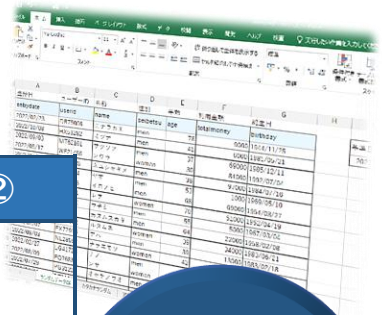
ファイル ホーム 挿入 描画 ページレイアウト 数式 データ 校閲 表示 開発 ヘルプ 共有 Q 実行したい作業を入力してください
折り返して全体を表示する
セルを結合して中央揃え
②
A B C D E F G
登録日 ユーザーID 名前 性別 年齢 利用金額 誕生日
entrydate userid name seibetsu age totalmoney birthday
2021/07/25 men 9000 1984/11/26
2020/08/08 men 8000 1986/05/15
2022/05/08 women 60000 1985/12/11
2022/07/03 men 84000 1997/07/07
men 9000 1984/07/19
men 1000 1968/05/10
women 9000 1954/05/27
men 52000 1992/04/19
women 5000 1967/03/24
women 22000 1998/07/28
men 15000 1981/05/31
men 13000 1983/08/21
women 1992/01/01